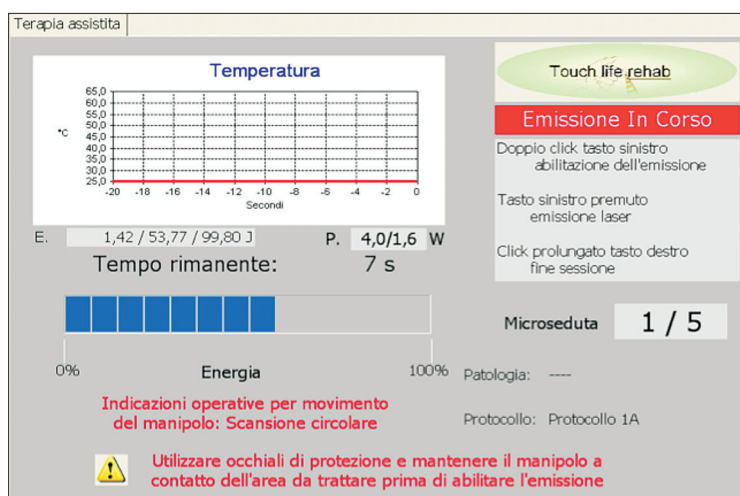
Terapia assistita

Temperatura

65,0
60,0
55,0
50,0
45,0
40,0
35,0
30,0
25,0

°C

-20 -18 -16 -14 -12 -10 -8 -6 -4 -2 0

Secondi

E. 1,42 / 53,77 / 99,80 J

P. 4,0/1,6 W

Tempo rimanente: 7 s

Touch life rehab

Emissione In Corso

Doppio click tasto sinistro abilitazione dell'emissione

Tasto sinistro premuto emissione laser

Click prolungato tasto destro fine sessione

Microseduta 1 / 5

0% Energia 100%

Patologia: ----

Indicazioni operative per movimento del manipolo: Scansione circolare

Protocollo: Protocollo 1A

Utilizzare occhiali di protezione e mantenere il manipolo a contatto dell'area da trattare prima di abilitare l'emissione